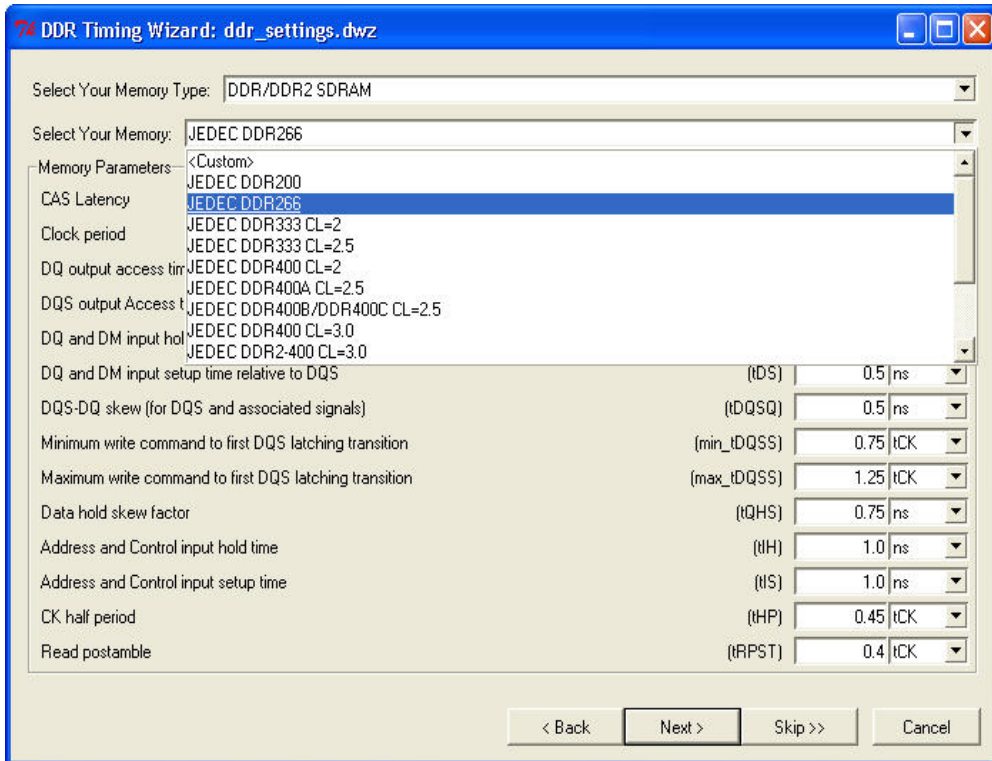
DDR Timing Wizard: ddr_settings.dwz

Select Your Memory Type: DDR/DDR2 SDRAM

Select Your Memory: JEDEC DDR266

Memory Parameters

<Custom>
JEDEC DDR200
JEDEC DDR266
JEDEC DDR333 CL=2
JEDEC DDR333 CL=2.5
JEDEC DDR400 CL=2
JEDEC DDR400A CL=2.5
JEDEC DDR400B/DDR400C CL=2.5
JEDEC DDR400 CL=3.0
JEDEC DDR2-400 CL=3.0

CAS Latency
Clock period
DQ output access tim
DQS output Access t
DQ and DM input hol

| | | | |
|---|---|---|---|
| DQ and DM input setup time relative to DQS | (tDS) | 0.5 | ns |
| DQS-DQ skew (for DQS and associated signals) | (tDQSQ) | 0.5 | ns |
| Minimum write command to first DQS latching transition | (min_tDQSS) | 0.75 | tCK |
| Maximum write command to first DQS latching transition | (max_tDQSS) | 1.25 | tCK |
| Data hold skew factor | (tQHS) | 0.75 | ns |
| Address and Control input hold time | (tIH) | 1.0 | ns |
| Address and Control input setup time | (tIS) | 1.0 | ns |
| CK half period | (tHP) | 0.45 | tCK |
| Read postamble | (tRPST) | 0.4 | tCK |

< Back | Next > | Skip >> | Cancel